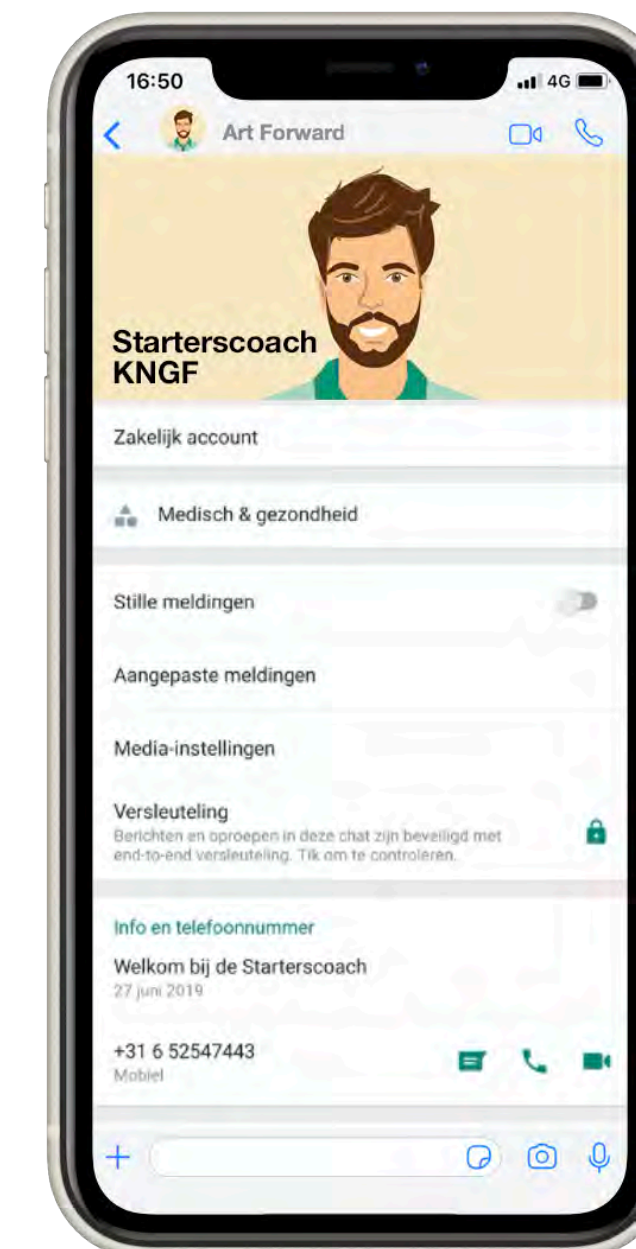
16:50

4G

Art Forward

Starterscoach KNGF

Zakelijk account

Medisch & gezondheid

Stille meldingen

Aangepaste meldingen

Media-instellingen

Versleuteling
Berichten en oproepen in deze chat zijn beveiligd met end-to-end versleuteling. Tik om te controleren.

Info en telefoonnummer

Welkom bij de Starterscoach
27 juni 2019

+31 6 52547443
Mobiel